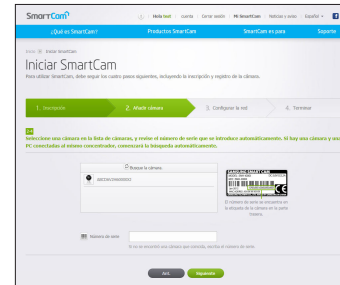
SmartCam

Hola test | cuenta | Cerrar sesión | Mi SmartCam | Noticias y avisos | Español

¿Qué es SmartCam? | Productos SmartCam | SmartCam es para | Soporte

Inicio > Iniciar SmartCam

Iniciar SmartCam

Para utilizar SmartCam, debe seguir los cuatro pasos siguientes, incluyendo la inscripción y registro de la cámara.

1. Inscripción | 2. Añadir cámara | 3. Configurar la red | 4. Terminar

2-1

Seleccione una cámara en la lista de cámaras, y revise el número de serie que se introduce automáticamente. Si hay una cámara y una PC conectadas al mismo concentrador, comenzará la búsqueda automáticamente.

Busque la cámara

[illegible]

SAMSUNG SMARTCAM

El número de serie se encuentra en la etiqueta de la cámara en la parte trasera.

Número de serie

Si no se encontró una cámara que coincida, escriba el número de serie.

Atrás | Siguiente